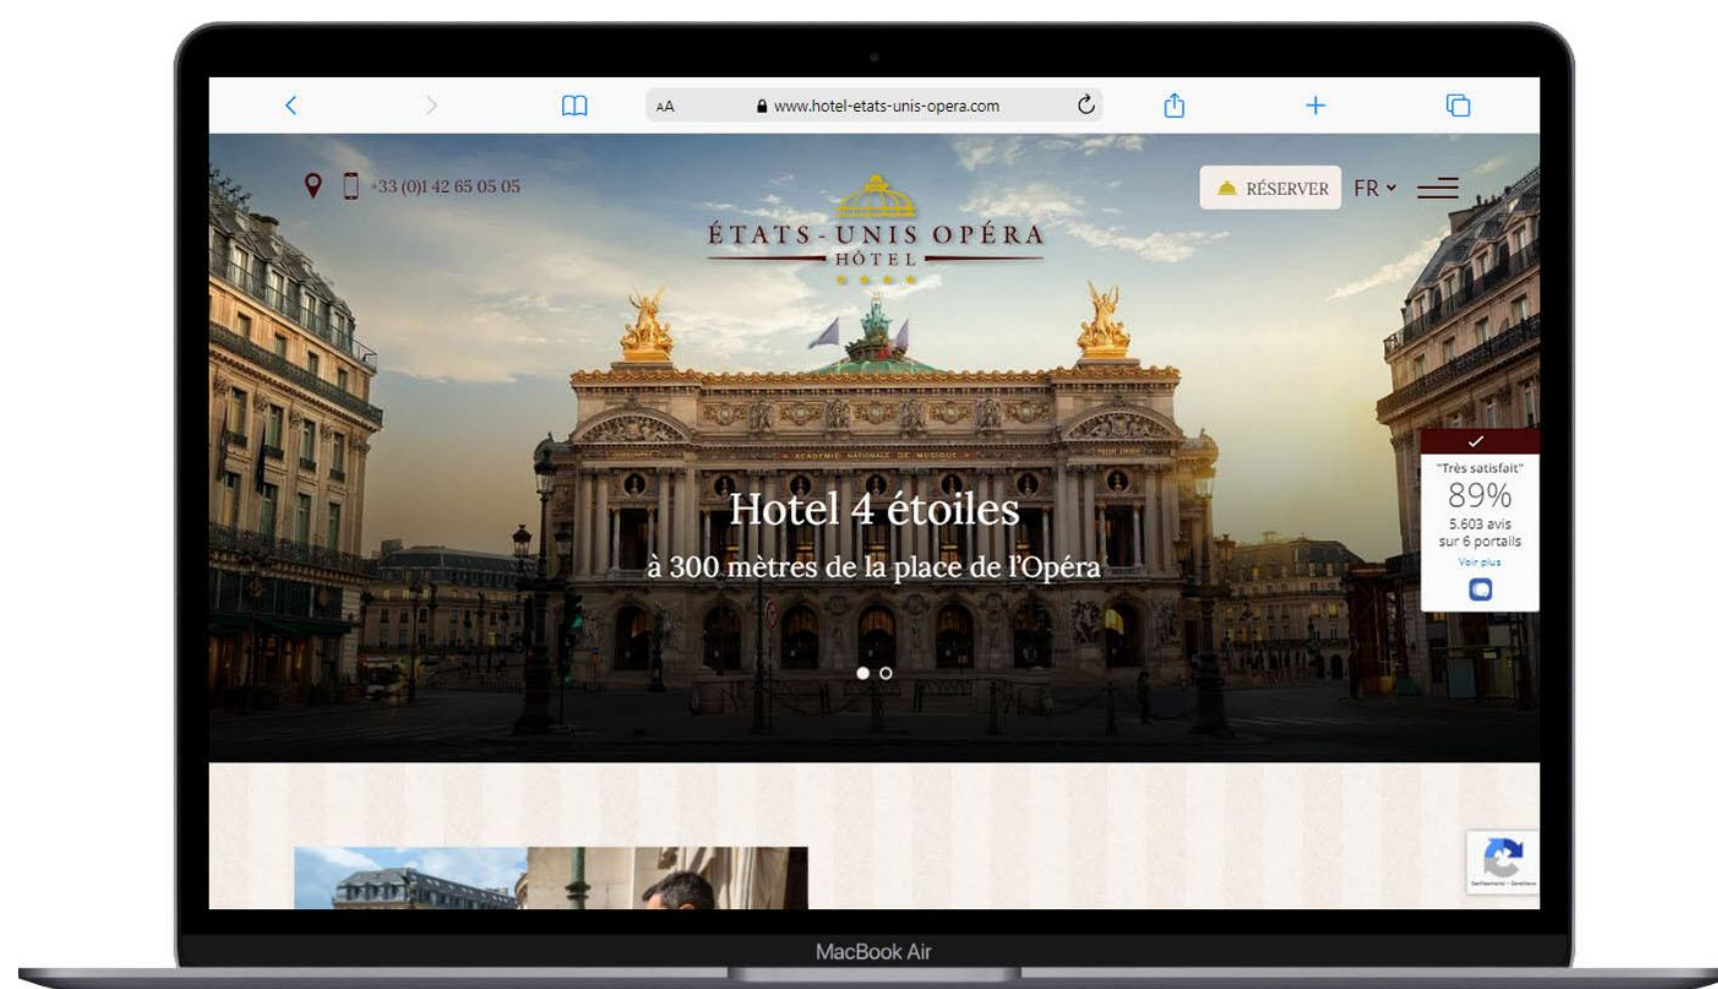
AA www.hotel-etats-unis-opera.com

+33 (0)1 42 65 05 05

ÉTATS-UNIS OPÉRA
HÔTEL

RÉSERVER FR

ACADÉMIE NATIONALE DE MUSIQUE

Hotel 4 étoiles
à 300 mètres de la place de l'Opéra

"Très satisfait"
89%
5.603 avis sur 6 portails
Voir plus

MacBook Air